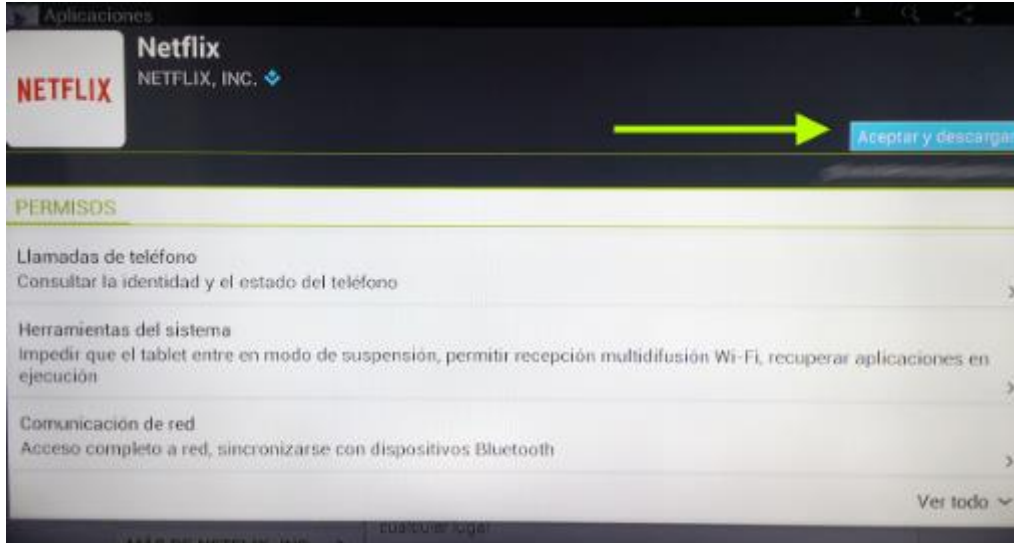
Aplicaciones

NETFLIX

Netflix
NETFLIX, INC.

Aceptar y descargar

PERMISOS

Llamadas de teléfono
Consultar la identidad y el estado del teléfono

Herramientas del sistema
Impedir que el tablet entre en modo de suspensión, permitir recepción multidifusión Wi-Fi, recuperar aplicaciones en ejecución

Comunicación de red
Acceso completo a red, sincronizarse con dispositivos Bluetooth

Ver todo

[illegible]